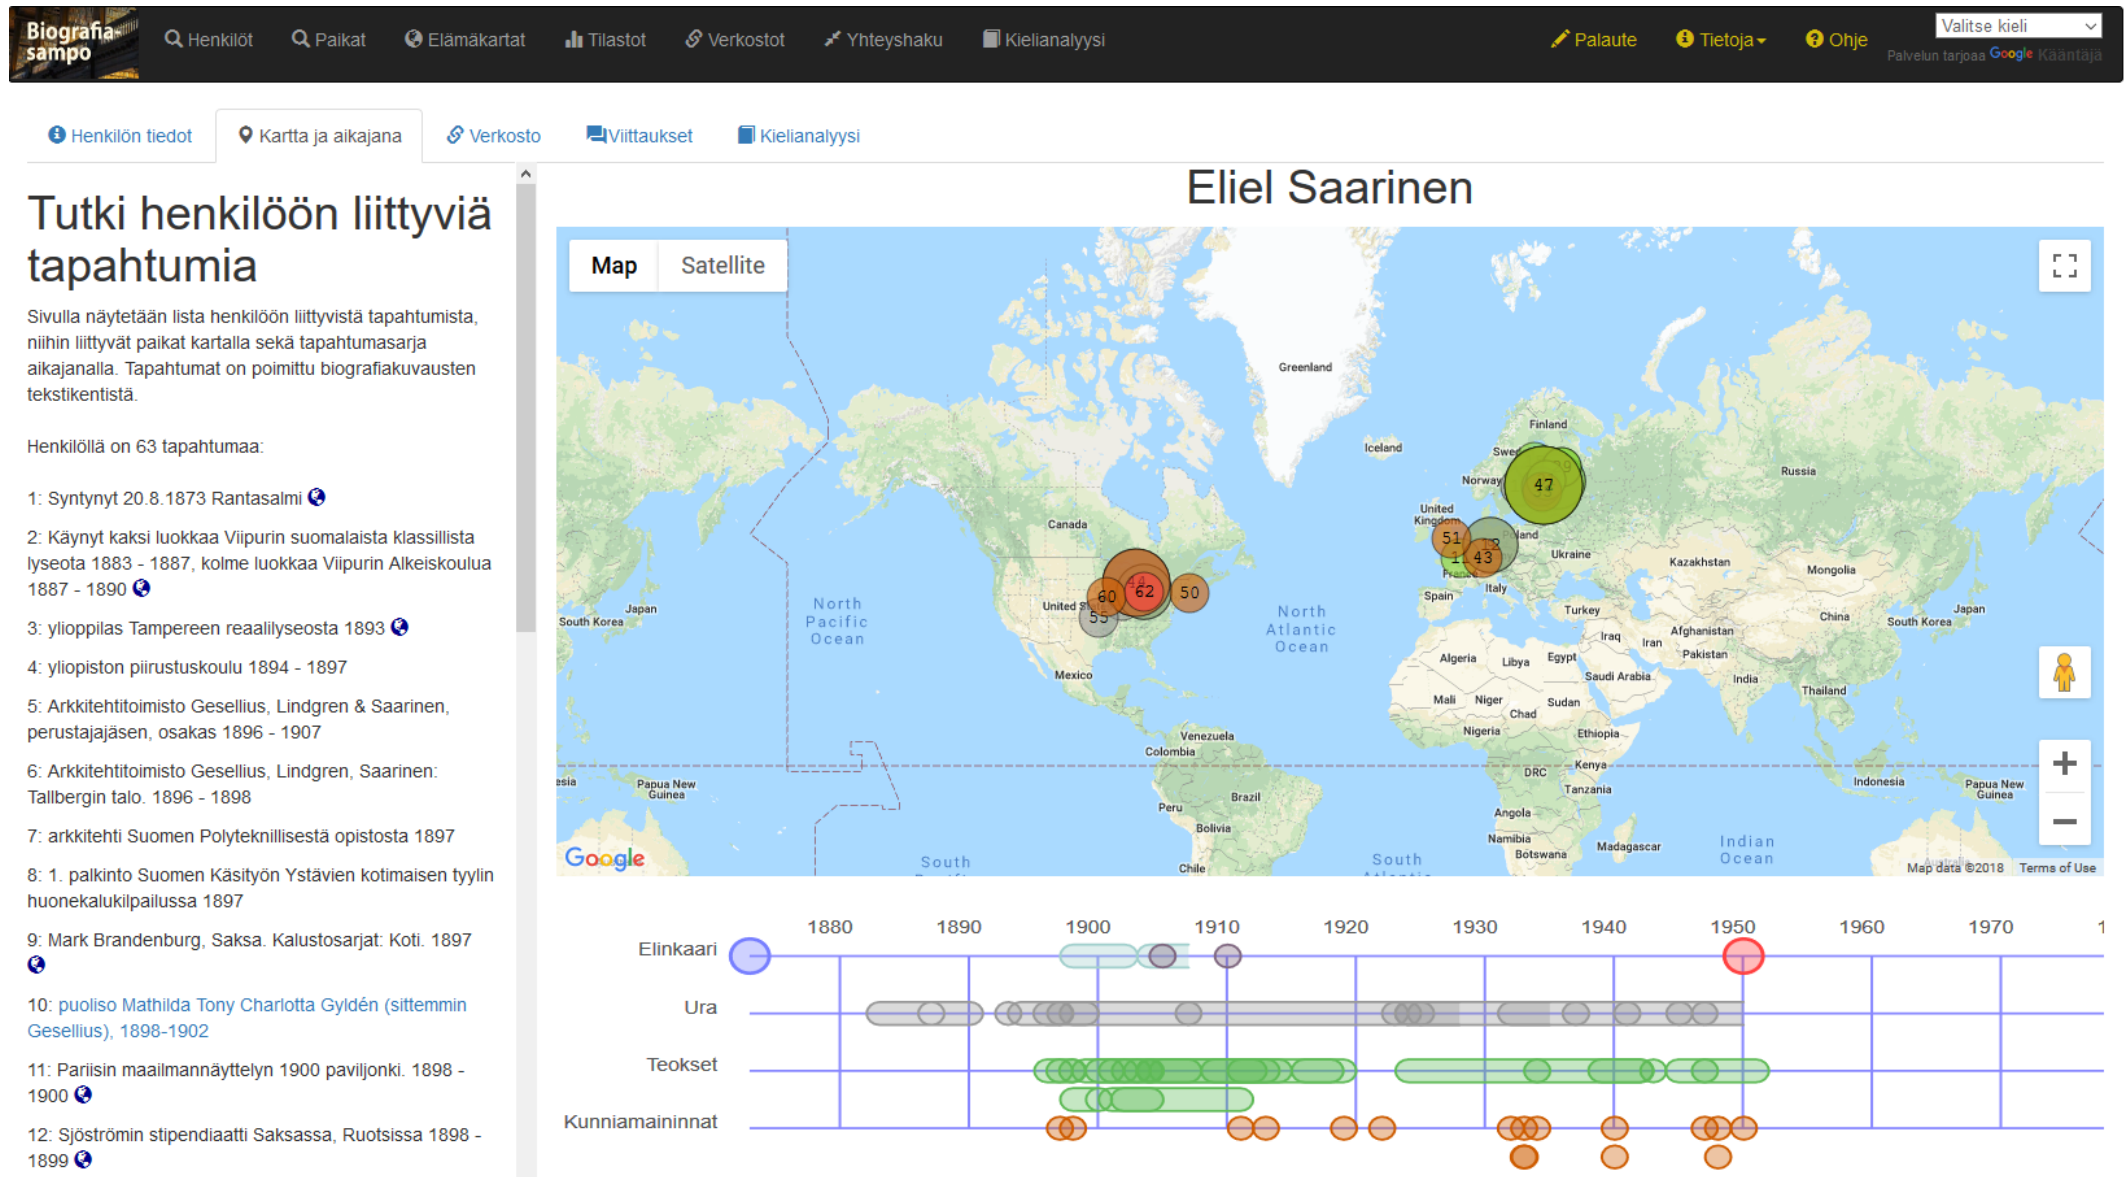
Biografiasampo
Henkilöt Paikat Elämäkartat Tilastot Verkostot Yhteyshaku Kielianalyysi
Palaute Tietoja Ohje
Valitse kieli
Palvelun tarjoaa Google Kääntäjä

Henkilön tiedot | Kartta ja aikajana | Verkosto | Viittaukset | Kielianalyysi

Tutki henkilöön liittyviä tapahtumia

Sivulla näytetään lista henkilöön liittyvistä tapahtumista, niihin liittyvät paikat kartalla sekä tapahtumasarja aikajanalla. Tapahtumat on poimittu biografiakuvausten tekstikentistä.

Henkilöllä on 63 tapahtumaa:

1: Syntynyt 20.8.1873 Rantasalmi

2: Käynyt kaksi luokkaa Viipurin suomalaista klassillista lyseota 1883 - 1887, kolme luokkaa Viipurin Alkeiskoulua 1887 - 1890

3: ylioppilas Tampereen reaalilyseosta 1893

4: yliopiston piirustuskoulu 1894 - 1897

5: Arkkitehtitoimisto Gesellius, Lindgren & Saarinen, perustajajäsen, osakas 1896 - 1907

6: Arkkitehtitoimisto Gesellius, Lindgren, Saarinen: Tallbergin talo. 1896 - 1898

7: arkkitehti Suomen Polyteknillisestä opistosta 1897

8: 1. palkinto Suomen Käsityön Ystävien kotimaisen tyylin huonekalukilpailussa 1897

9: Mark Brandenburg, Saksa. Kalustosarjat: Koti. 1897

10: puoliso Mathilda Tony Charlotta Gyldén (sittemmin Gesellius), 1898-1902

11: Pariisin maailmannäyttelyn 1900 paviljonki. 1898 - 1900

12: Sjöströmin stipendiaatti Saksassa, Ruotsissa 1898 - 1899

Eliel Saarinen

Map Satellite
Greenland Iceland Finland Sweden Norway Russia United Kingdom Poland Ukraine Kazakhstan Mongolia Canada United States Mexico France Spain Italy Turkey Iraq Iran Afghanistan Pakistan China South Korea Japan India Thailand Algeria Libya Egypt Saudi Arabia Mali Niger Chad Sudan Nigeria Ethiopia Kenya DRC Tanzania Angola Namibia Botswana Madagascar Venezuela Colombia Brazil Peru Bolivia Chile Indonesia Papua New Guinea
North Pacific Ocean North Atlantic Ocean Indian Ocean South South
47 51 43 62 60 50 55
Google Map data ©2018 Terms of Use

1880 1890 1900 1910 1920 1930 1940 1950 1960 1970
Elinkaari
Ura
Teokset
Kunniamaininnat